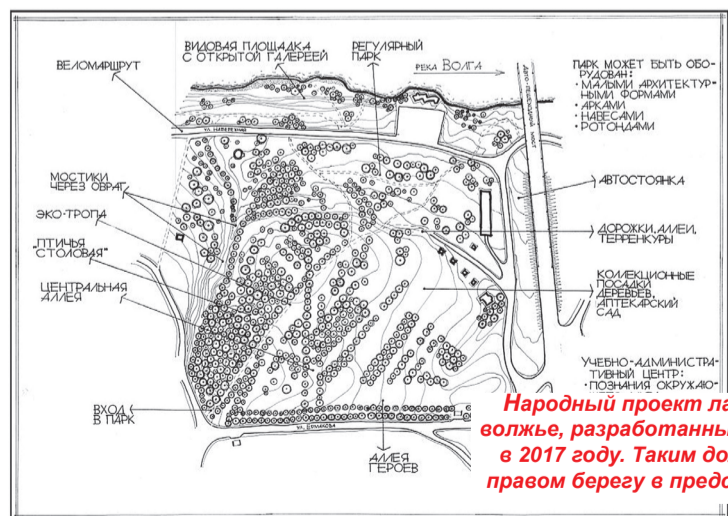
ВИДОВАЯ ПЛОЩАДКА С ОТКРЫТОЙ ГАЛЕРЕЕЙ

РЕГУЛЯРНЫЙ ПАРК

ВЕЛОМАРШРУТ

РЕКА ВОЛГА

ПАРК МОЖЕТ БЫТЬ ОБОРУДОВАН:
· МАЛЫМИ АРХИТЕКТУРНЫМИ ФОРМАМИ
· АРКАМИ
· НАВЕСАМИ
· РОТОНДАМИ

АВТО-ПЕШЕХОДНЫЙ МОСТ

УЛ. НАБЕРЕЖНАЯ

МОСТИКИ ЧЕРЕЗ ОВРАГ

АВТОСТОЯНКА

ЭКО-ТРОПА

ДОРОЖКИ, АЛЛЕИ, ТЕРРЕНКУРЫ

"ПТИЧЬЯ СТОЛОВАЯ"

КОЛЛЕКЦИОННЫЕ ПОСАДКИ ДЕРЕВЬЕВ, АПТЕКАРСКИЙ САД

ЦЕНТРАЛЬНАЯ АЛЛЕЯ

УЧЕБНО-АДМИНИСТРАТИВНЫЙ ЦЕНТР:
· ПОЗНАНИЯ ОКРУЖАЮ-

ВХОД В ПАРК

УЛ. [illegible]

АЛЛЕЯ ГЕРОЕВ

Народный проект ла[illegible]
волжье, разработанны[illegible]
в 2017 году. Таким до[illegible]
правом берегу в предс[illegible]